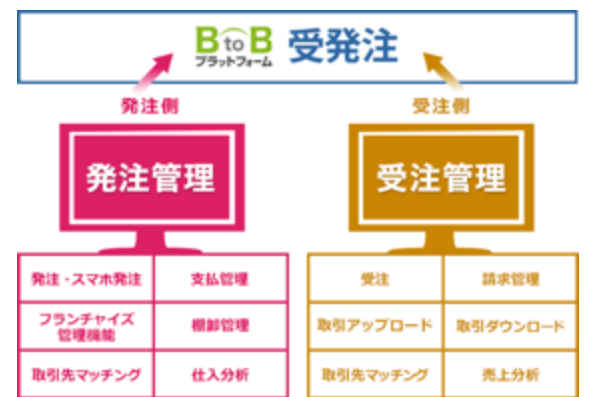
BtoB プラットフォーム 受発注

発注側

受注側

発注管理

受注管理

| 発注・スマホ発注 | 支払管理 |
|---|---|
| フランチャイズ管理機能 | 棚卸管理 |
| 取引先マッチング | 仕入分析 |

| 受注 | 請求管理 |
|---|---|
| 取引アップロード | 取引ダウンロード |
| 取引先マッチング | 売上分析 |